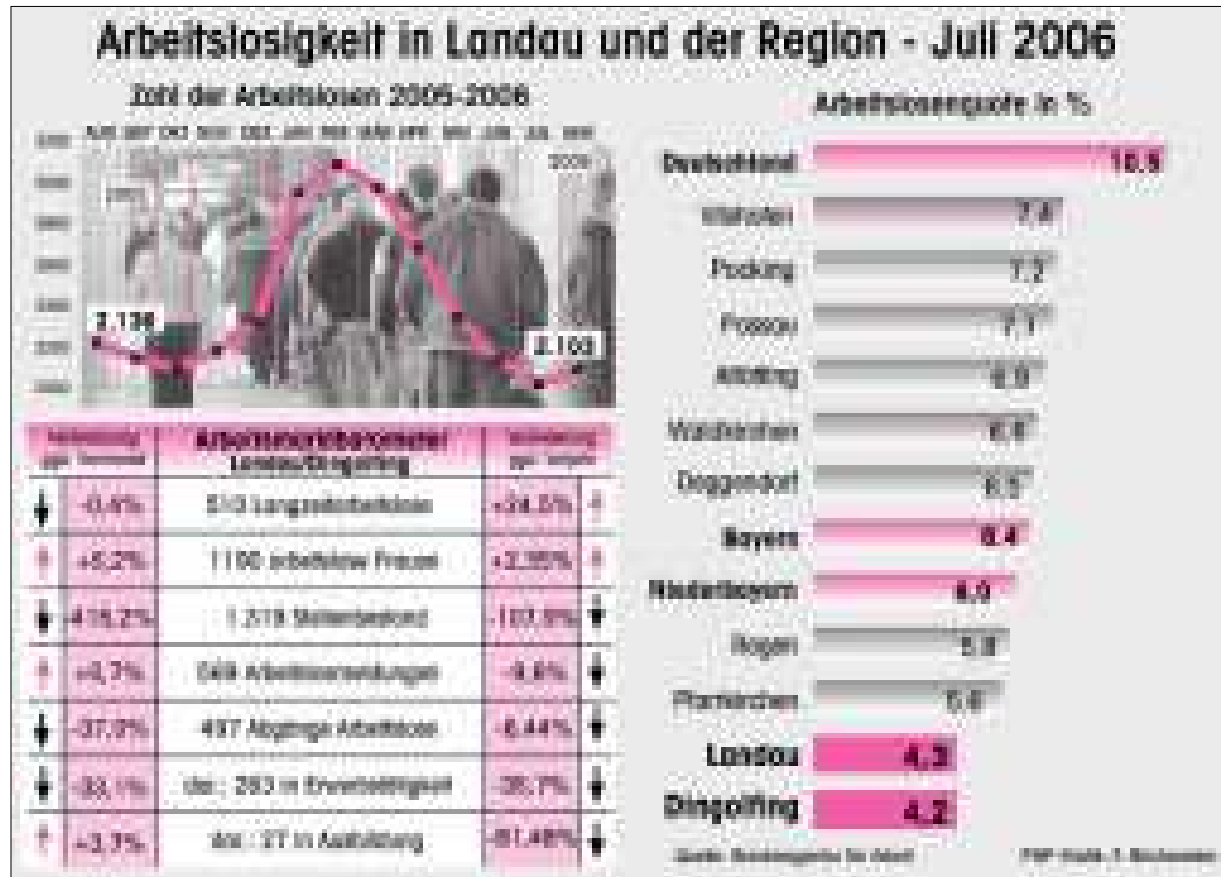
Arbeitslosigkeit in Landau und der Region - Juli 2006

Zahl der Arbeitslosen 2005-2006

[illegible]

2.136

2.100

2006

| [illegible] | Arbeitsmarktbarometer Landau/Dingolfing | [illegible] |
|---|---|---|
| -0,4% | 510 Langzeitarbeitslose | +34,0% |
| +5,2% | 1100 arbeitslose Frauen | +2,35% |
| +16,2% | 1.219 Stellenbestand | -107,8% |
| +0,7% | 568 Arbeitslosmeldungen | -9,6% |
| -37,0% | 497 Abgänge Arbeitslose | -6,44% |
| -33,1% | dar.: 283 in Erwerbstätigkeit | -35,7% |
| +3,7% | dar.: 27 in Ausbildung | -61,48% |

Arbeitslosenquote in %

Deutschland 10,5
Vilshofen 7,4
Pocking 7,2
Passau 7,1
Altötting 6,9
Waldkirchen 6,6
Deggendorf 6,5
Bayern 6,4
Niederbayern 6,0
Regen 5,8
Pfarrkirchen 5,6
Landau 4,3
Dingolfing 4,2

Quelle: Bundesagentur für Arbeit

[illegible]